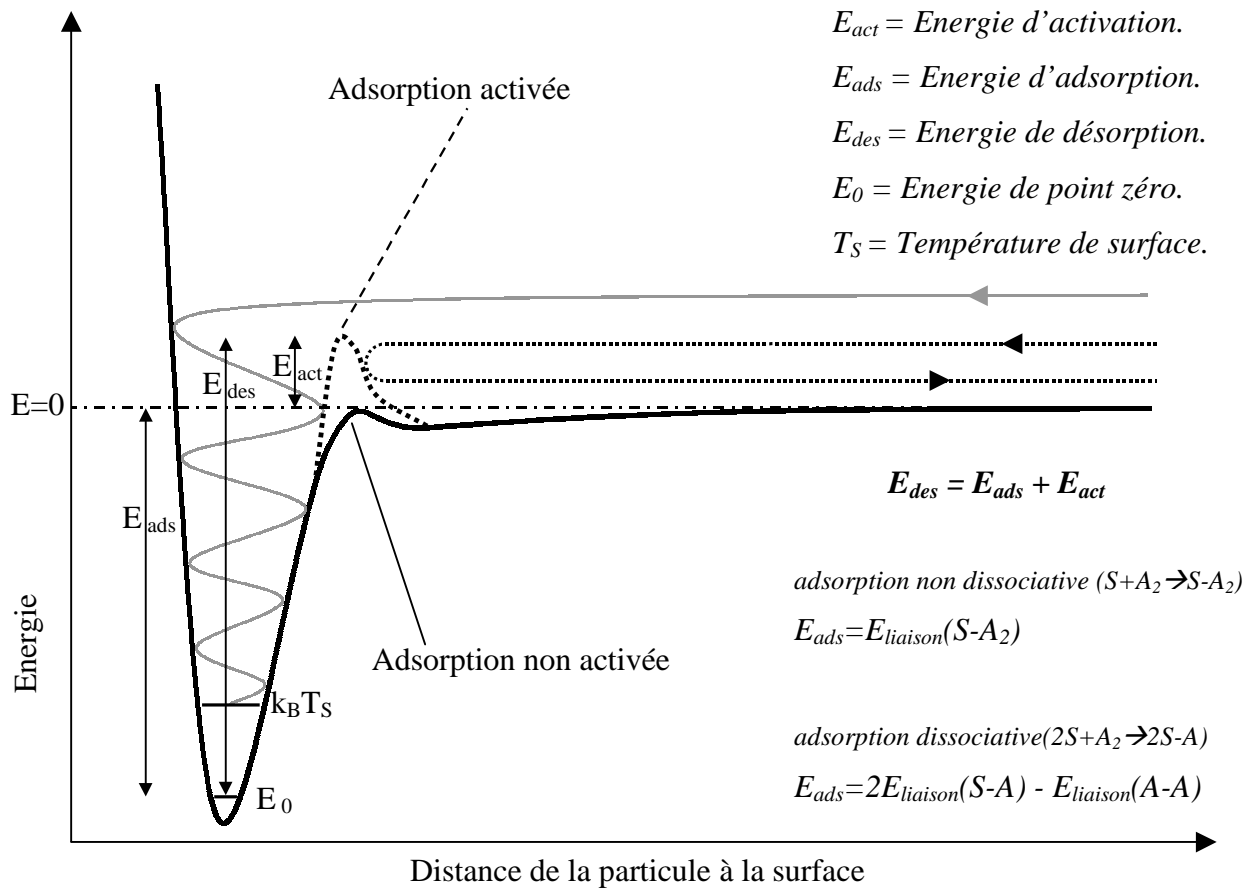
$E_{act}$ = Energie d'activation.

$E_{ads}$ = Energie d'adsorption.

$E_{des}$ = Energie de désorption.

$E_0$ = Energie de point zéro.

$T_S$ = Température de surface.

Adsorption activée

$E_{act}$

$E_{des}$

E=0

$E_{ads}$

$E_{des} = E_{ads} + E_{act}$

adsorption non dissociative ($S+A_2 \rightarrow S-A_2$)

$E_{ads}=E_{liaison}(S-A_2)$

Adsorption non activée

Energie

$k_BT_S$

adsorption dissociative($2S+A_2 \rightarrow 2S-A$)

$E_{ads}=2E_{liaison}(S-A) - E_{liaison}(A-A)$

$E_0$

Distance de la particule à la surface